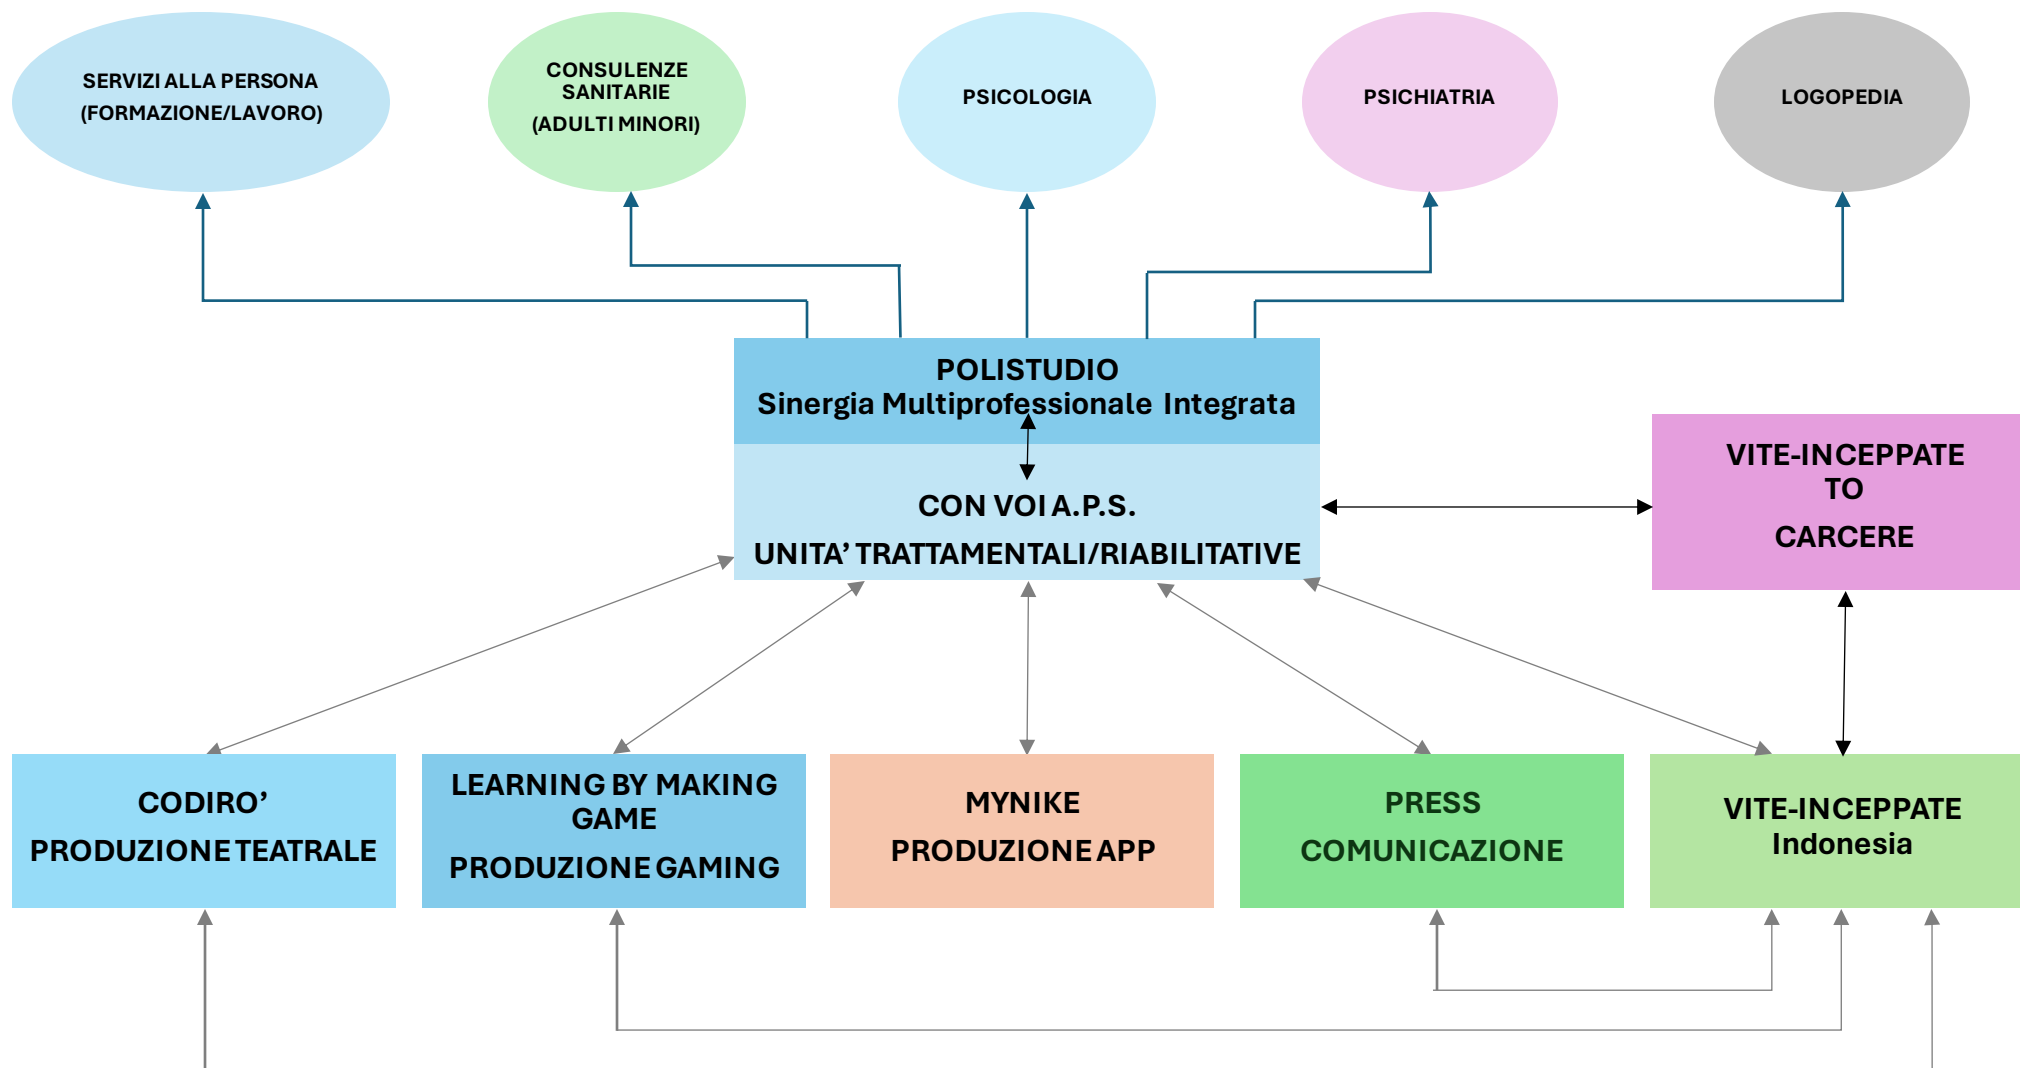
SERVIZI ALLA PERSONA
(FORMAZIONE/LAVORO)

CONSULENZE SANITARIE
(ADULTI MINORI)

PSICOLOGIA

PSICHIATRIA

LOGOPEDIA

POLISTUDIO
Sinergia Multiprofessionale Integrata

CON VOI A.P.S.
UNITA' TRATTAMENTALI/RIABILITATIVE

VITE-INCEPPATE
TO
CARCERE

CODIRO'
PRODUZIONE TEATRALE

LEARNING BY MAKING GAME
PRODUZIONE GAMING

MYNIKE
PRODUZIONE APP

PRESS
COMUNICAZIONE

VITE-INCEPPATE
Indonesia